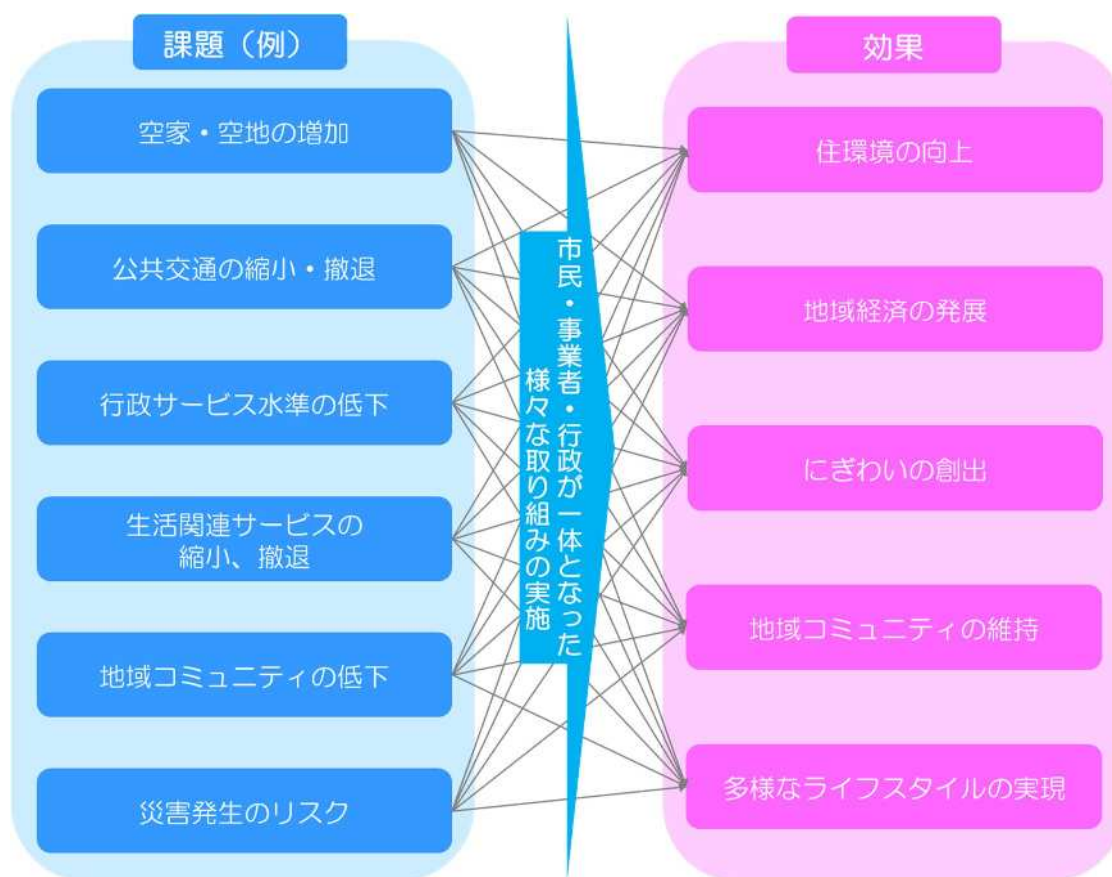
課題（例）

空家・空地の増加

公共交通の縮小・撤退

行政サービス水準の低下

生活関連サービスの縮小、撤退

地域コミュニティの低下

災害発生のリスク

市民・事業者・行政が一体となった様々な取り組みの実施

効果

住環境の向上

地域経済の発展

にぎわいの創出

地域コミュニティの維持

多様なライフスタイルの実現